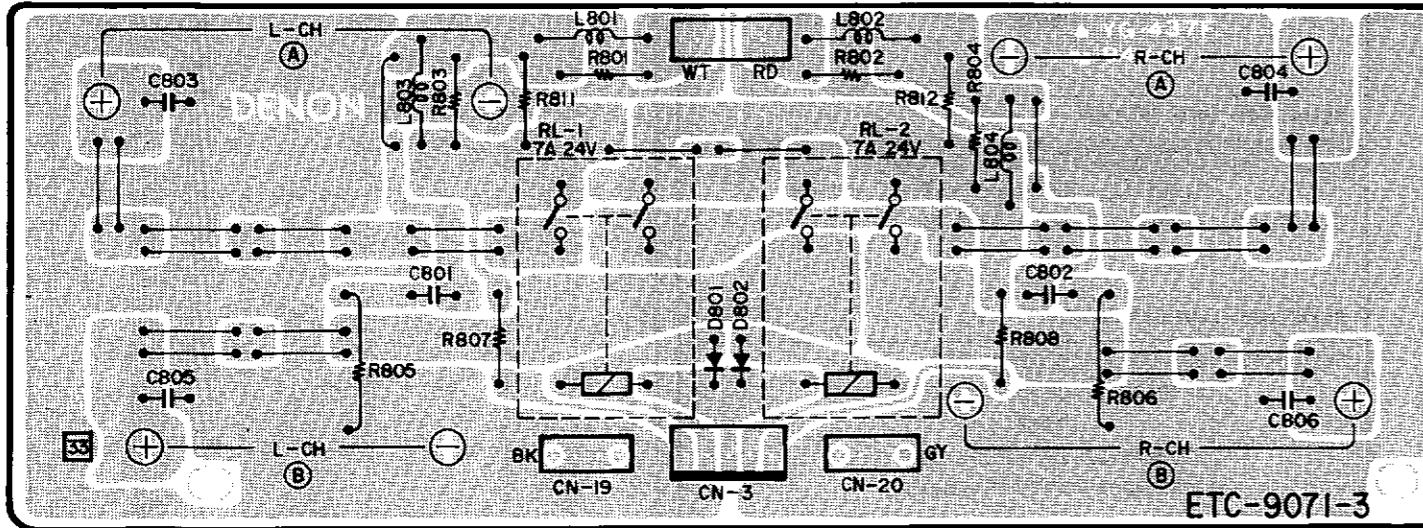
L-CH
Ⓐ
C803
DENON
L803
R803
L801
R801
WT
RD
L802
R802
R804
R811
R812
R-CH
Ⓐ
C804
RL-1
7A 24V
RL-2
7A 24V
L804
C801
C802
R807
D801
D802
R808
C805
R805
R806
C806
33
L-CH
Ⓑ
BK
CN-19
CN-3
CN-20
GY
R-CH
Ⓑ
ETC-9071-3